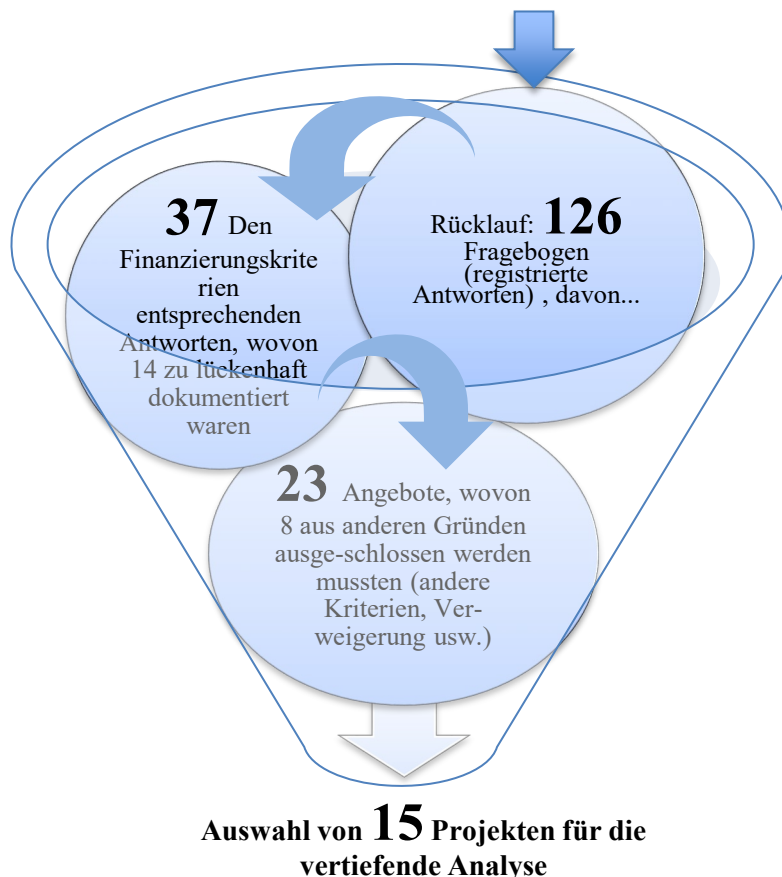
Rücklauf: 126 Fragebogen (registrierte Antworten) , davon...

37 Den Finanzierungskriterien entsprechenden Antworten, wovon 14 zu lückenhaft dokumentiert waren

23 Angebote, wovon 8 aus anderen Gründen ausge-schlossen werden mussten (andere Kriterien, Verweigerung usw.)

Auswahl von 15 Projekten für die vertiefende Analyse